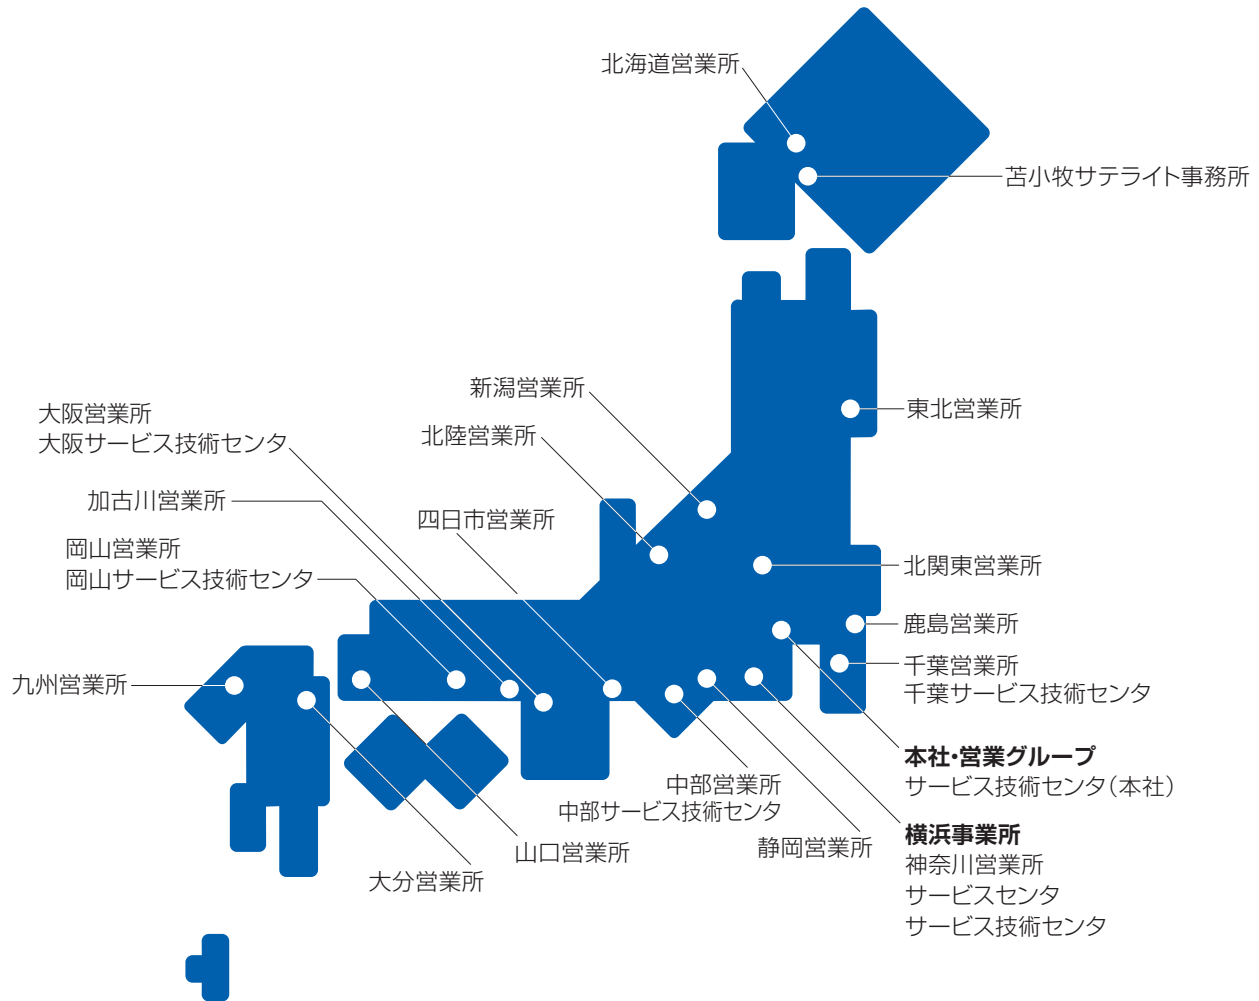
北海道営業所

苫小牧サテライト事務所

新潟営業所

東北営業所

大阪営業所
大阪サービス技術センタ

北陸営業所

加古川営業所

四日市営業所

岡山営業所
岡山サービス技術センタ

北関東営業所

鹿島営業所

九州営業所

千葉営業所
千葉サービス技術センタ

本社･営業グループ
サービス技術センタ（本社）

中部営業所
中部サービス技術センタ

横浜事業所
神奈川営業所
サービスセンタ
サービス技術センタ

山口営業所

静岡営業所

大分営業所